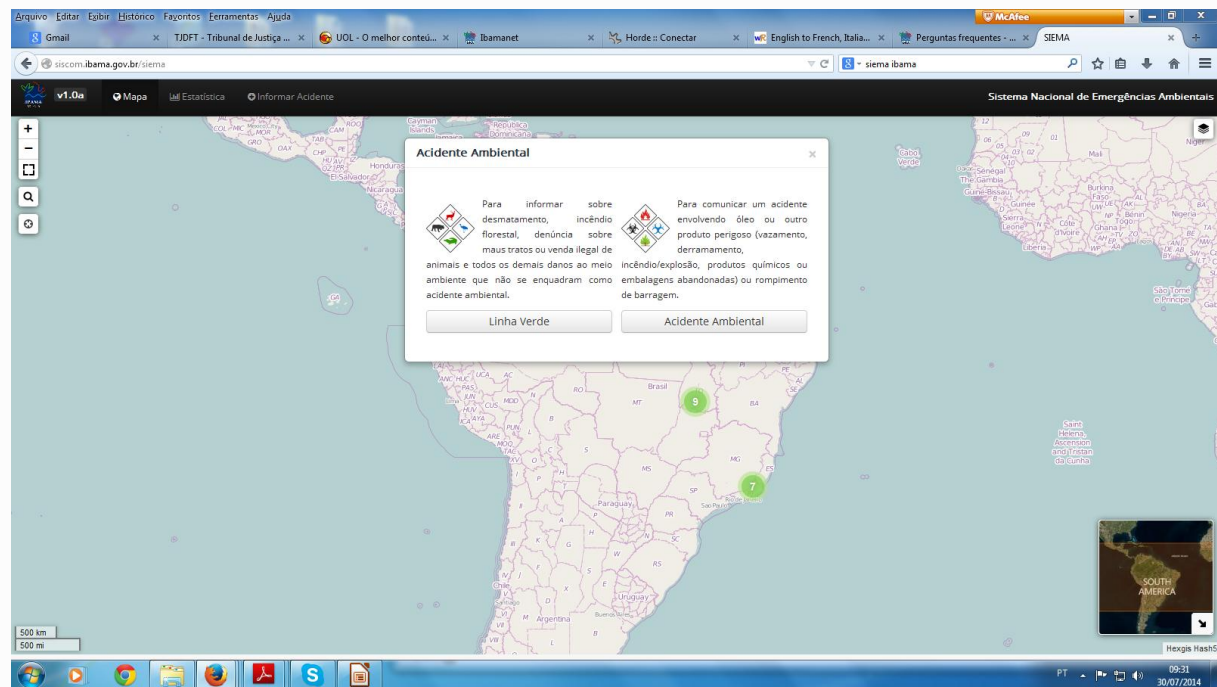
Arquivo Editar Exibir Histórico Favoritos Ferramentas Ajuda

McAfee

Gmail × TJDFT - Tribunal de Justiça ... × UOL - O melhor conteú... × Ibamanet × Horde :: Conectar × English to French, Italia... × Perguntas frequentes - ... × SIEMA ×

siscom.ibama.gov.br/siema

siema ibama

v1.0a Mapa Estatística Informar Acidente

Sistema Nacional de Emergências Ambientais

Acidente Ambiental

Para informar sobre desmatamento, incêndio florestal, denúncia sobre maus tratos ou venda ilegal de animais e todos os demais danos ao meio ambiente que não se enquadram como acidente ambiental.

Para comunicar um acidente envolvendo óleo ou outro produto perigoso (vazamento, derramamento, incêndio/explosão, produtos químicos ou embalagens abandonadas) ou rompimento de barragem.

Linha Verde

Acidente Ambiental

Brasil

9

7

Paraguay

Uruguay

Argentina

Chile

Mali

Burkina Faso

Senegal

The Gambia

Guinea-Bissau

Guinée

Sierra Leone

Côte d'Ivoire

Ghana

Togo

Bénin

Nigeria

Niger

São Tomé e Príncipe

Saint Helena, Ascension and Tristan da Cunha

Honduras

El Salvador

Nicaragua

Cayman Islands

República Dominicana

Cabo Verde

SOUTH AMERICA

500 km

500 mi

Hexgis Hash5

PT

09:31

30/07/2014